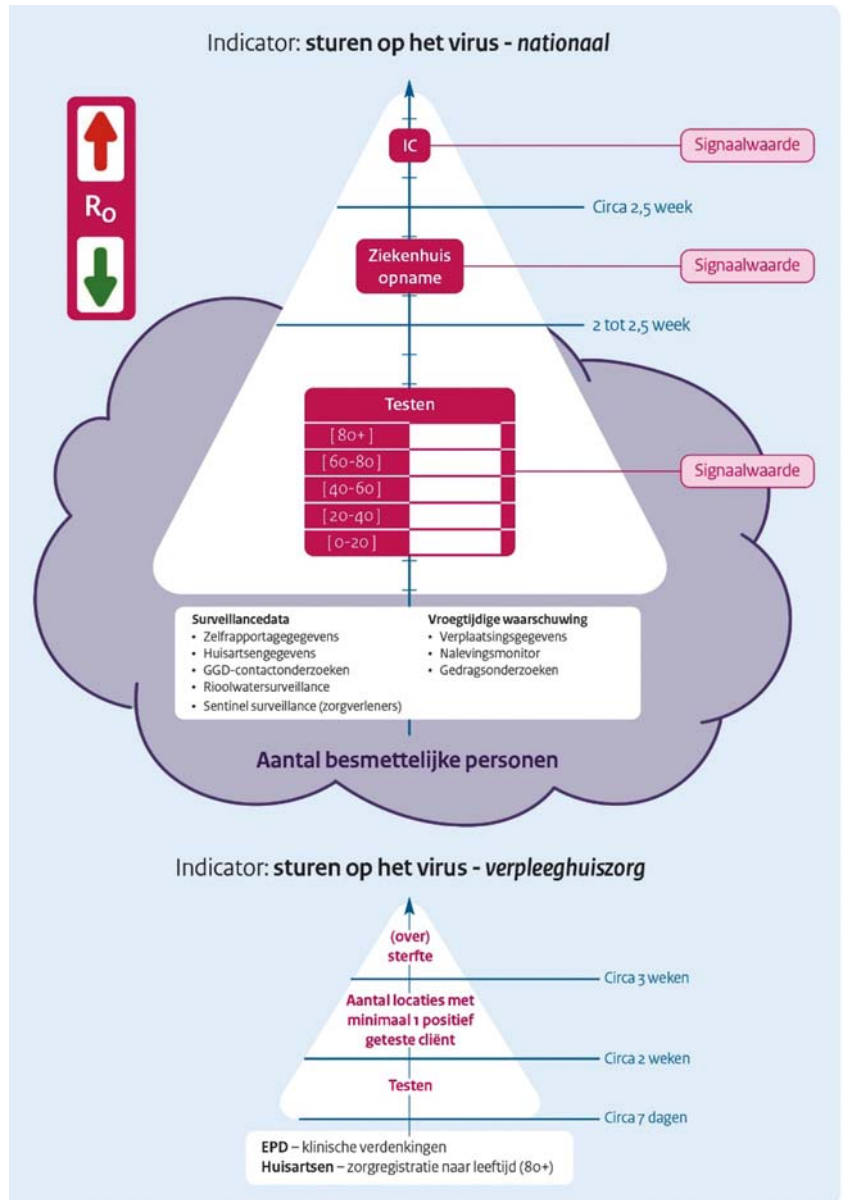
Indicator: **sturen op het virus** - *nationaal*

$R_0$

IC

Signaalwaarde

Circa 2,5 week

Ziekenhuis opname

Signaalwaarde

2 tot 2,5 week

Testen

[80+]
[60-80]
[40-60]
[20-40]
[0-20]

Signaalwaarde

**Surveillancedata**
• Zelfrapportagegegevens
• Huisartsengegevens
• GGD-contactonderzoeken
• Rioolwatersurveillance
• Sentinel surveillance (zorgverleners)

**Vroegtijdige waarschuwing**
• Verplaatsingsgegevens
• Nalevingsmonitor
• Gedragsonderzoeken

Aantal besmettelijke personen

Indicator: **sturen op het virus** - *verpleeghuiszorg*

(over) sterfte

Circa 3 weken

Aantal locaties met minimaal 1 positief geteste cliënt

Circa 2 weken

Testen

Circa 7 dagen

**EPD** – klinische verdenkingen
**Huisartsen** – zorgregistratie naar leeftijd (80+)